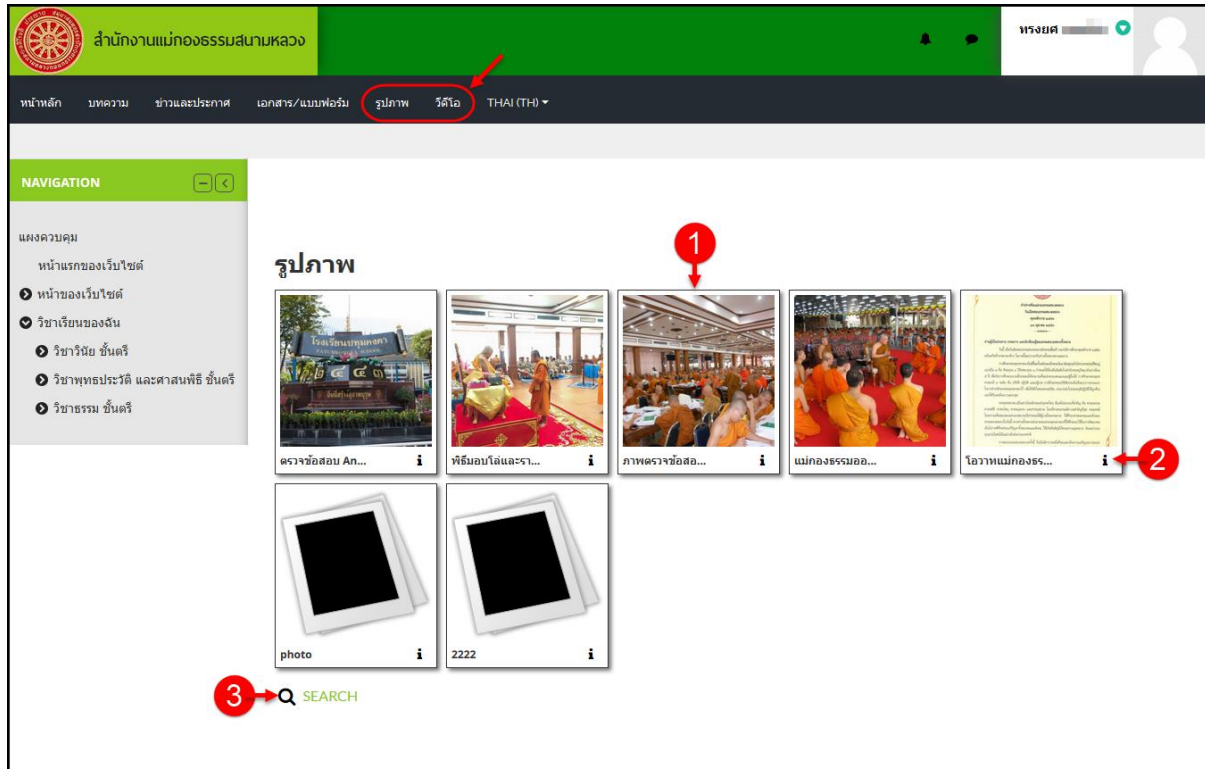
สำนักงานแม่กองธรรมสนามหลวง

ทรงยศ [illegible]

หน้าหลัก บทความ ข่าวและประกาศ เอกสาร/แบบฟอร์ม รูปภาพ วีดีโอ THAI (TH)

NAVIGATION

แผงควบคุม
หน้าแรกของเว็บไซต์
หน้าของเว็บไซต์
วิชาเรียนของฉัน
วิชาวินัย ชั้นตรี
วิชาพุทธประวัติ และศาสนพิธี ชั้นตรี
วิชาธรรม ชั้นตรี

รูปภาพ

1

ตรวจข้อสอบ An... i
พิธีมอบโล่และรา... i
ภาพตรวจข้อสอ... i
แม่กองธรรมออ... i
โอวาทแม่กองธร... i

2

photo i
2222 i

3

SEARCH